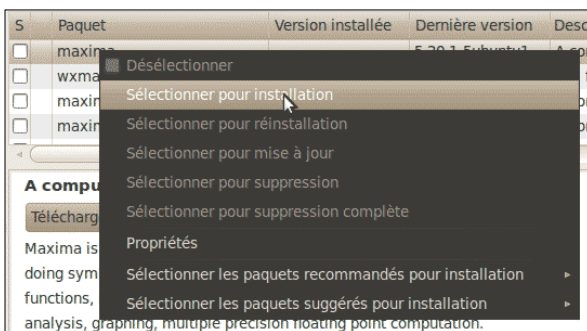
| S | Paquet | Version installée | Dernière version | Desc |
|---|---|---|---|---|
| ☐ | maxima | | 5.20.1-5ubuntu1 | A co |
| ☐ | wxma | | | |
| ☐ | maxin | | | |
| ☐ | maxin | | | |

Désélectionner
Sélectionner pour installation
Sélectionner pour réinstallation
Sélectionner pour mise à jour
Sélectionner pour suppression
Sélectionner pour suppression complète
Propriétés
Sélectionner les paquets recommandés pour installation
Sélectionner les paquets suggérés pour installation

A compu

Télécharg

Maxima is
doing sym
functions,
analysis, graphing, multiple precision floating point computation.